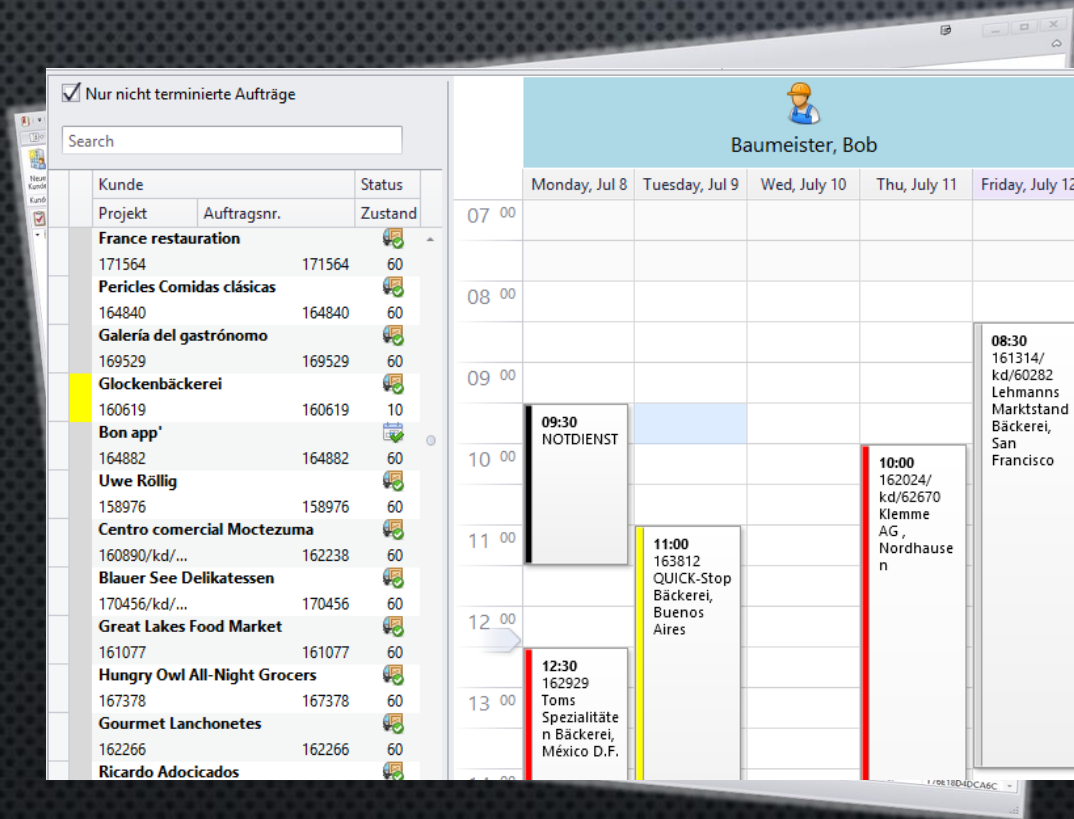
Nur nicht terminierte Aufträge

Search

| Kunde | | Status |
|---|---|---|
| Projekt | Auftragsnr. | Zustand |
| France restauration | | |
| 171564 | 171564 | 60 |
| Pericles Comidas clásicas | | |
| 164840 | 164840 | 60 |
| Galería del gastrónomo | | |
| 169529 | 169529 | 60 |
| Glockenbäckerei | | |
| 160619 | 160619 | 10 |
| Bon app' | | |
| 164882 | 164882 | 60 |
| Uwe Röllig | | |
| 158976 | 158976 | 60 |
| Centro comercial Moctezuma | | |
| 160890/kd/... | 162238 | 60 |
| Blauer See Delikatessen | | |
| 170456/kd/... | 170456 | 60 |
| Great Lakes Food Market | | |
| 161077 | 161077 | 60 |
| Hungry Owl All-Night Grocers | | |
| 167378 | 167378 | 60 |
| Gourmet Lanchonetes | | |
| 162266 | 162266 | 60 |
| Ricardo Adocicados | | |

Baumeister, Bob

Monday, Jul 8 | Tuesday, Jul 9 | Wed, July 10 | Thu, July 11 | Friday, July 12

07 00
08 00
09 00
10 00
11 00
12 00
13 00

09:30
NOTDIENST

12:30
162929
Toms Spezialitäten Bäckerei, México D.F.

11:00
163812
QUICK-Stop Bäckerei, Buenos Aires

10:00
162024/kd/62670
Klemme AG , Nordhausen

08:30
161314/kd/60282
Lehmanns Marktstand Bäckerei, San Francisco